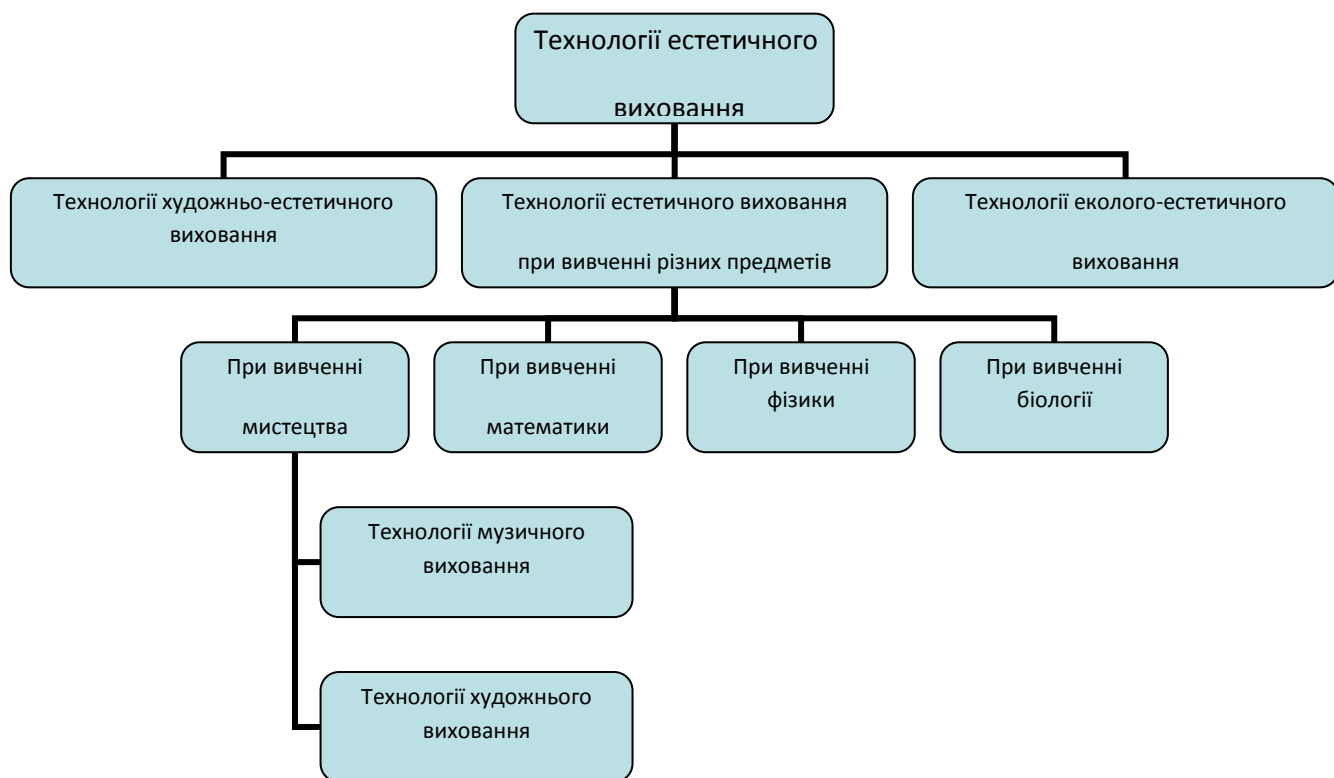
Технології естетичного виховання

Технології художньо-естетичного виховання

Технології естетичного виховання при вивченні різних предметів

Технології еколого-естетичного виховання

При вивченні мистецтва

При вивченні математики

При вивченні фізики

При вивченні біології

Технології музичного виховання

Технології художнього виховання